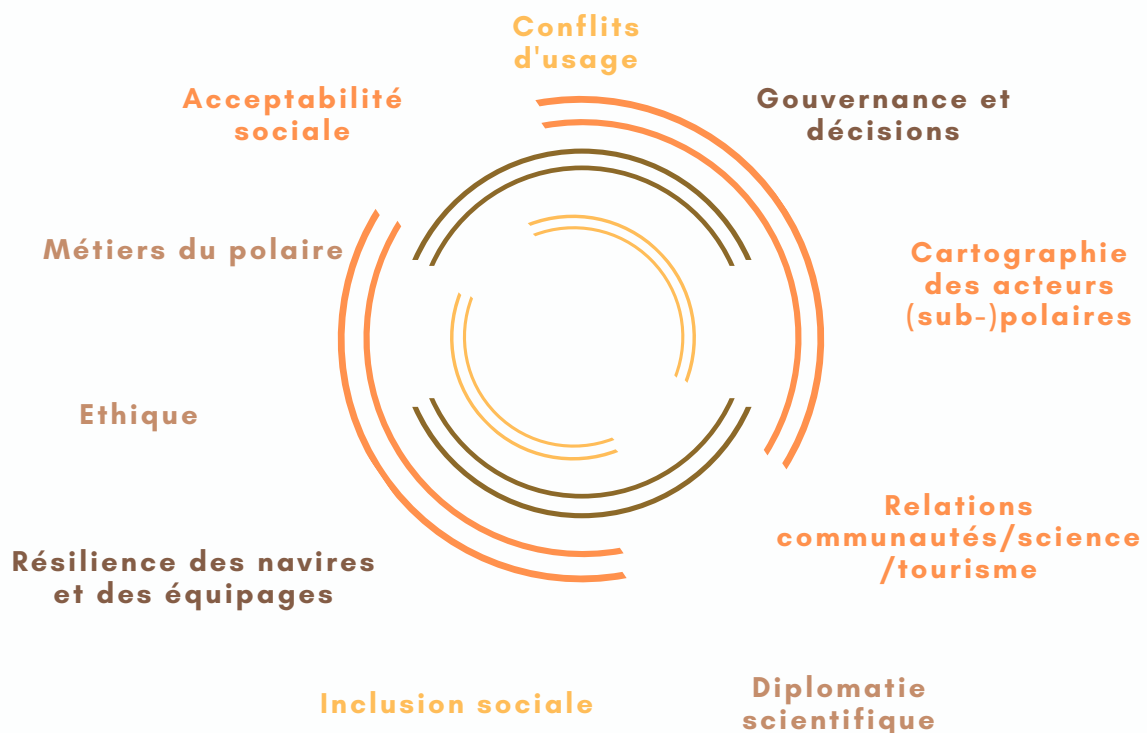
Conflits d'usage

Gouvernance et décisions

Cartographie des acteurs (sub-)polaires

Relations communautés/science /tourisme

Diplomatie scientifique

Inclusion sociale

Résilience des navires et des équipages

Ethique

Métiers du polaire

Acceptabilité sociale